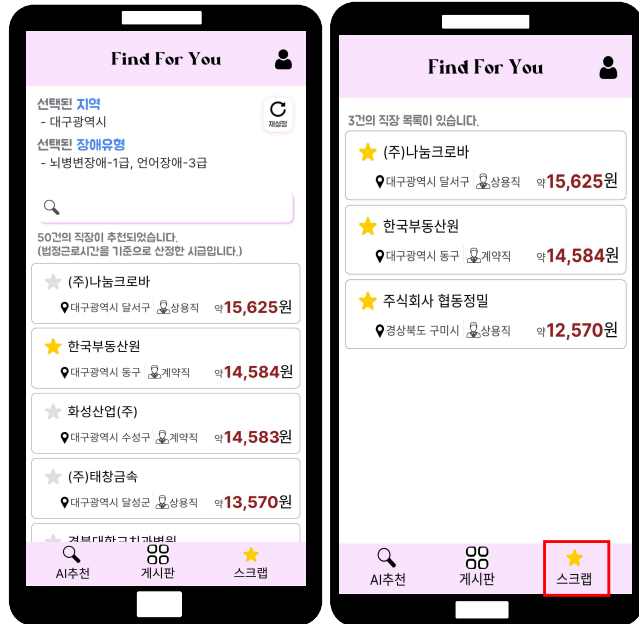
Find For You

선택된 지역
- 대구광역시

재설정

선택된 장애유형
- 뇌병변장애-1급, 언어장애-3급

50건의 직장이 추천되었습니다.
(법정근로시간을 기준으로 산정한 시급입니다.)

(주)나눔크로바
대구광역시 달서구 상용직 약 15,625원

한국부동산원
대구광역시 동구 계약직 약 14,584원

화성산업(주)
대구광역시 수성구 계약직 약 14,583원

(주)태창금속
대구광역시 달성군 상용직 약 13,570원

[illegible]

AI추천 게시판 스크랩

Find For You

3건의 직장 목록이 있습니다.

(주)나눔크로바
대구광역시 달서구 상용직 약 15,625원

한국부동산원
대구광역시 동구 계약직 약 14,584원

주식회사 협동정밀
경상북도 구미시 상용직 약 12,570원

AI추천 게시판 스크랩